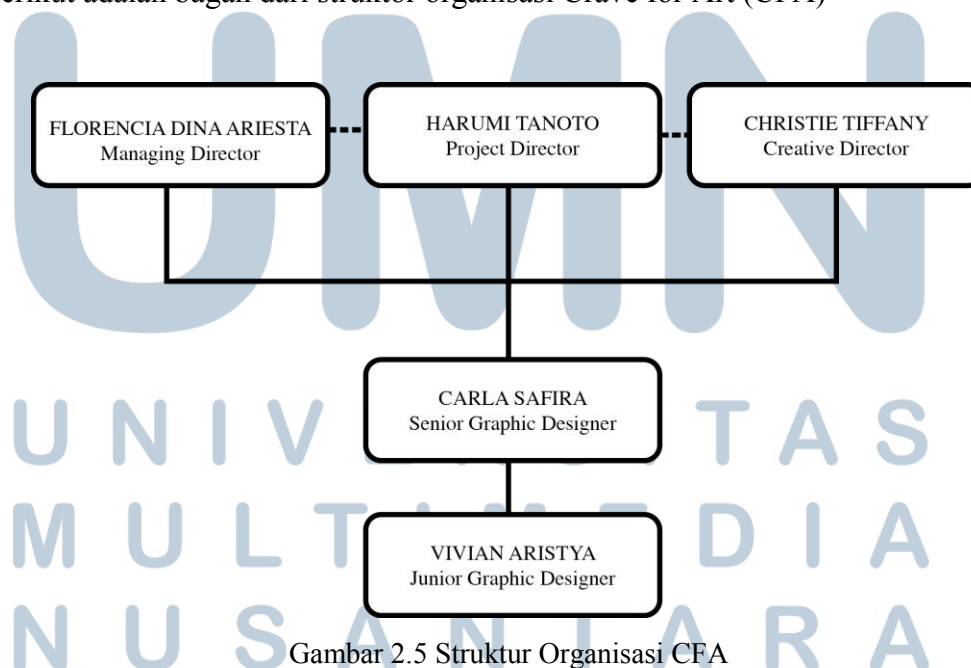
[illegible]erikut adalah bagan dari struktur organisasi Crave for Art (CFA)

FLORENCIA DINA ARIESTA
Managing Director

HARUMI TANOTO
Project Director

CHRISTIE TIFFANY
Creative Director

CARLA SAFIRA
Senior Graphic Designer

VIVIAN ARISTYA
Junior Graphic Designer

UMN
UNIVERSITAS
MULTIMEDIA
NUSANTARA

Gambar 2.5 Struktur Organisasi CFA